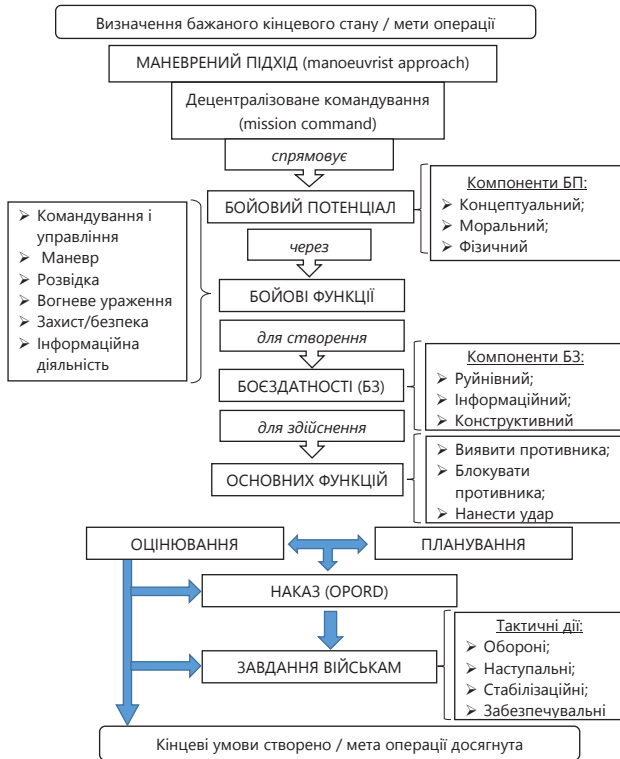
Визначення бажаного кінцевого стану / мети операції

МАНЕВРЕНИЙ ПІДХІД (manoeuvrist approach)

Децентралізоване командування (mission command)

спрямовує

БОЙОВИЙ ПОТЕНЦІАЛ

Компоненти БП:
➢ Концептуальний;
➢ Моральний;
➢ Фізичний

➢ Командування і управління
➢ Маневр
➢ Розвідка
➢ Вогневе ураження
➢ Захист/безпека
➢ Інформаційна діяльність

через

БОЙОВІ ФУНКЦІЇ

для створення

БОЄЗДАТНОСТІ (БЗ)

Компоненти БЗ:
➢ Руйнівний;
➢ Інформаційний;
➢ Конструктивний

для здійснення

ОСНОВНИХ ФУНКЦІЙ

➢ Виявити противника;
➢ Блокувати противника;
➢ Нанести удар

ОЦІНЮВАННЯ

ПЛАНУВАННЯ

НАКАЗ (OPORD)

ЗАВДАННЯ ВІЙСЬКАМ

Тактичні дії:
➢ Оборонi;
➢ Наступальні;
➢ Стабілізаційні;
➢ Забезпечувальні

Кінцеві умови створено / мета операції досягнута